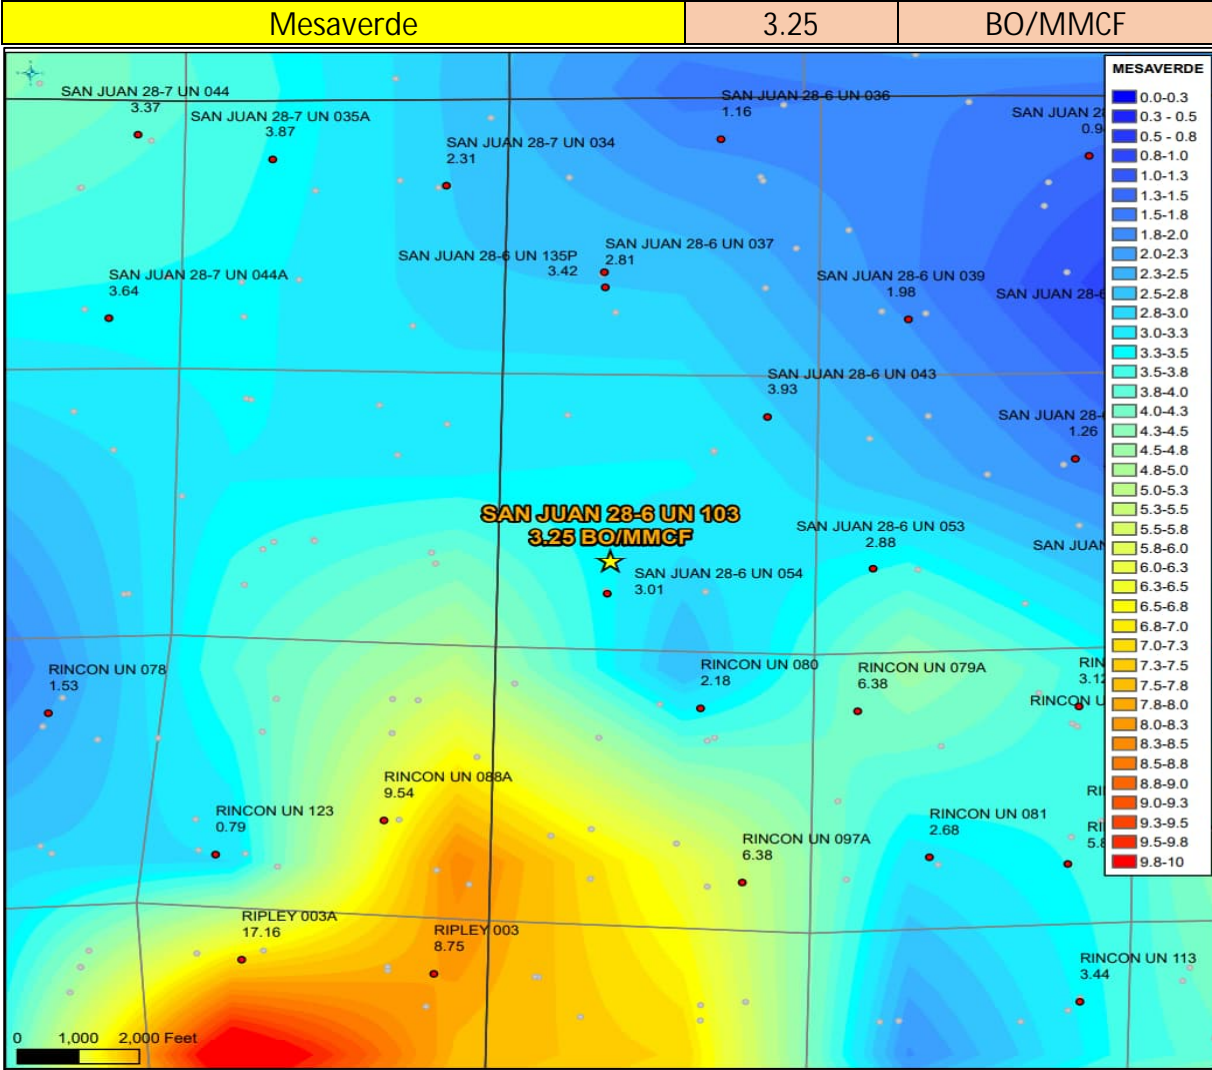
| Mesaverde | 3.25 | BO/MMCF |
|---|---|---|

SAN JUAN 28-7 UN 044
3.37

SAN JUAN 28-7 UN 035A
3.87

SAN JUAN 28-7 UN 034
2.31

SAN JUAN 28-6 UN 036
1.16

SAN JUAN 2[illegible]
0.9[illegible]

SAN JUAN 28-6 UN 135P
3.42

SAN JUAN 28-6 UN 037
2.81

SAN JUAN 28-7 UN 044A
3.64

SAN JUAN 28-6 UN 039
1.98

SAN JUAN 28-6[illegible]

SAN JUAN 28-6 UN 043
3.93

SAN JUAN 28-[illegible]
1.26

SAN JUAN 28-6 UN 103
3.25 BO/MMCF

SAN JUAN 28-6 UN 053
2.88

SAN JUAN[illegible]

SAN JUAN 28-6 UN 054
3.01

RINCON UN 078
1.53

RINCON UN 080
2.18

RINCON UN 079A
6.38

RIN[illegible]
3.1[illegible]

RINCON U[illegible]

RINCON UN 088A
9.54

RINCON UN 123
0.79

RI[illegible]

RINCON UN 081
2.68

RINCON UN 097A
6.38

RI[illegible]
5.8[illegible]

RIPLEY 003A
17.16

RIPLEY 003
8.75

RINCON UN 113
3.44

0 1,000 2,000 Feet

MESAVERDE
0.0-0.3
0.3 - 0.5
0.5 - 0.8
0.8-1.0
1.0-1.3
1.3-1.5
1.5-1.8
1.8-2.0
2.0-2.3
2.3-2.5
2.5-2.8
2.8-3.0
3.0-3.3
3.3-3.5
3.5-3.8
3.8-4.0
4.0-4.3
4.3-4.5
4.5-4.8
4.8-5.0
5.0-5.3
5.3-5.5
5.5-5.8
5.8-6.0
6.0-6.3
6.3-6.5
6.5-6.8
6.8-7.0
7.0-7.3
7.3-7.5
7.5-7.8
7.8-8.0
8.0-8.3
8.3-8.5
8.5-8.8
8.8-9.0
9.0-9.3
9.3-9.5
9.5-9.8
9.8-10